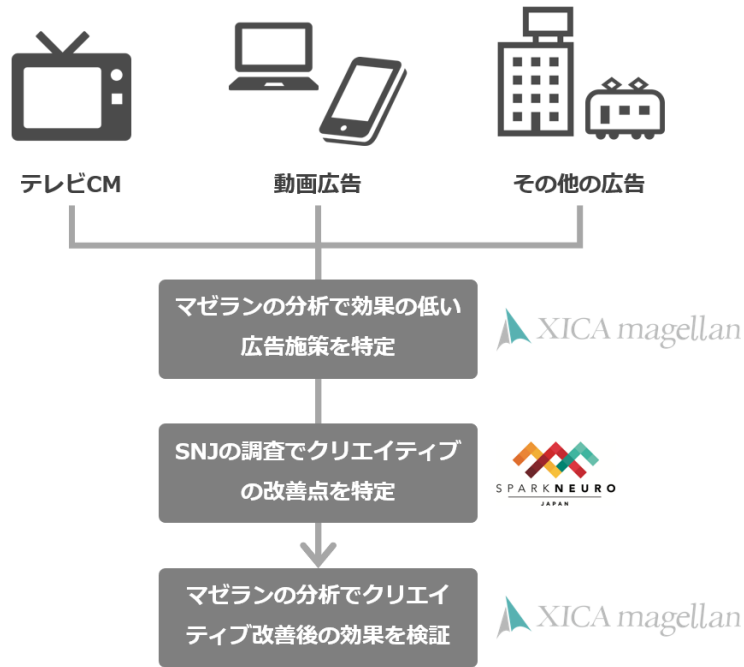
テレビCM

動画広告

その他の広告

マゼランの分析で効果の低い広告施策を特定

XICA magellan

SNJの調査でクリエイティブの改善点を特定

SPARKNEURO
JAPAN

マゼランの分析でクリエイティブ改善後の効果を検証

XICA magellan